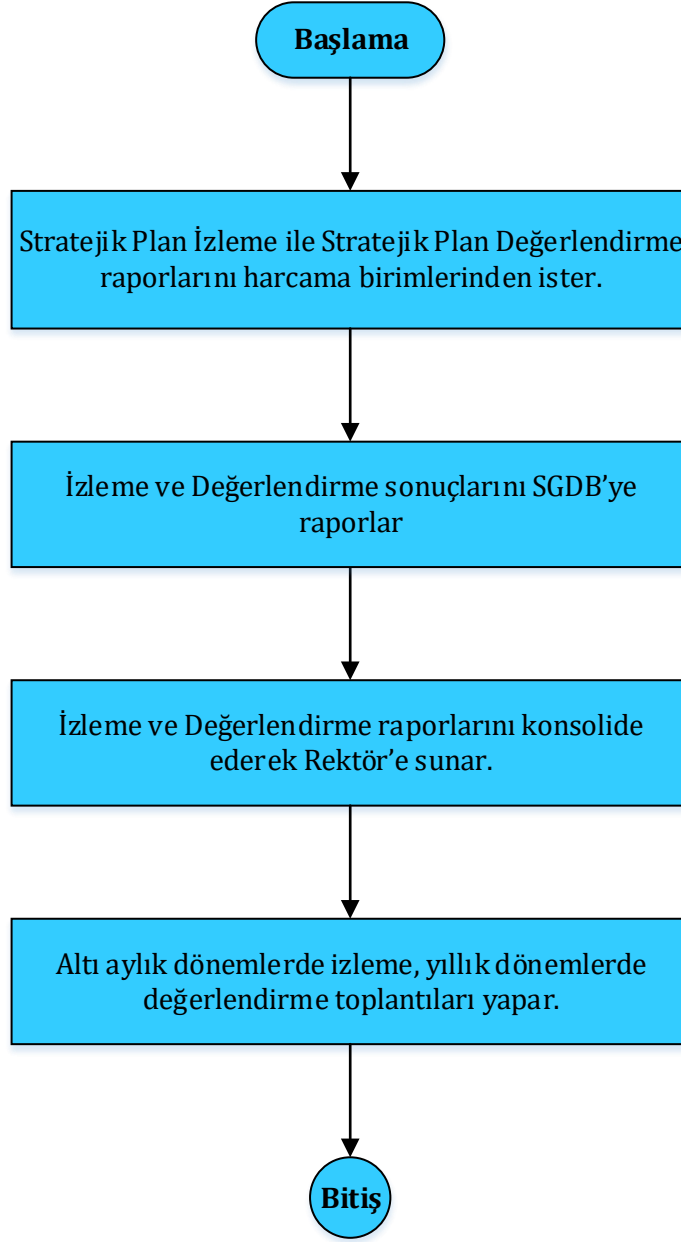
Başlama

Stratejik Plan İzleme ile Stratejik Plan Değerlendirme raporlarını harcama birimlerinden ister.

İzleme ve Değerlendirme sonuçlarını SGDB'ye raporlar

İzleme ve Değerlendirme raporlarını konsolide ederek Rektör'e sunar.

Altı aylık dönemlerde izleme, yıllık dönemlerde değerlendirme toplantıları yapar.

Bitiş